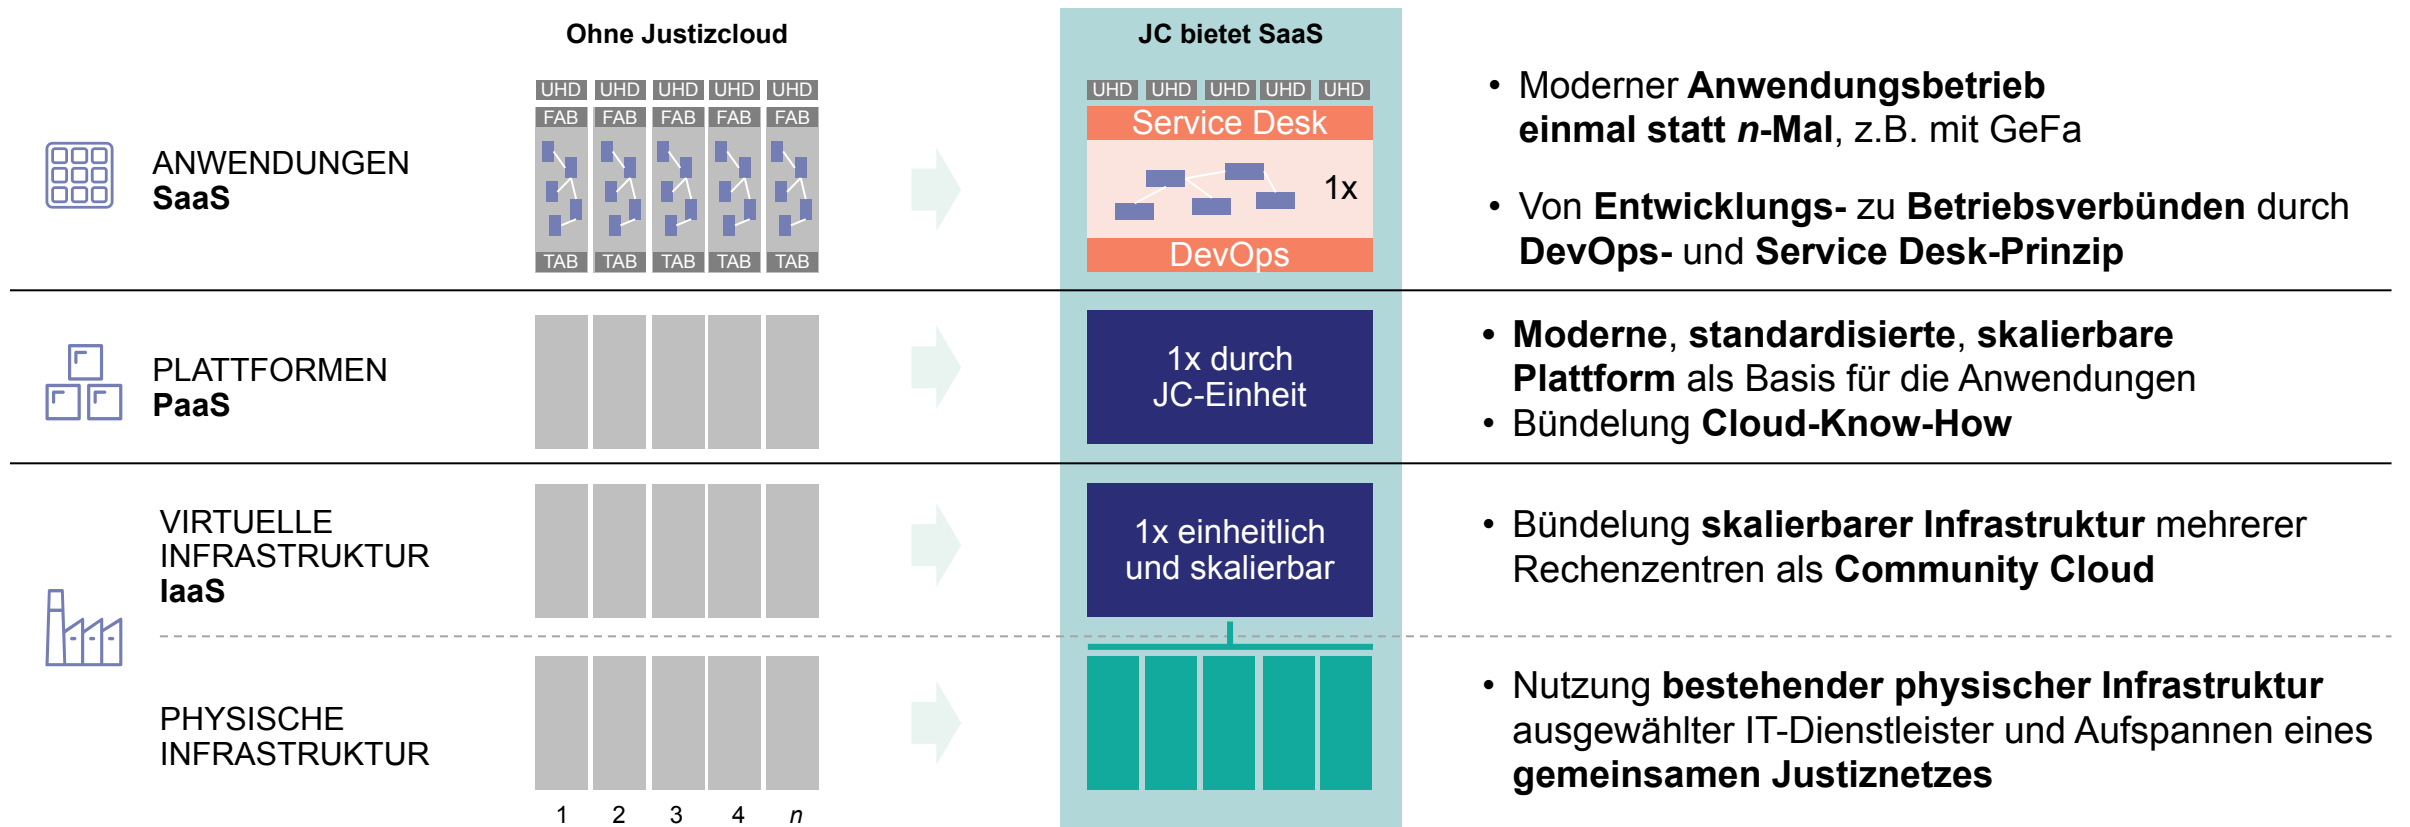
Ohne Justizcloud

JC bietet SaaS

ANWENDUNGEN
SaaS

UHD UHD UHD UHD UHD
FAB FAB FAB FAB FAB
TAB TAB TAB TAB TAB

UHD UHD UHD UHD UHD
Service Desk
1x
DevOps

• Moderner **Anwendungsbetrieb einmal statt *n*-Mal**, z.B. mit GeFa

• Von **Entwicklungs-** zu **Betriebsverbünden** durch **DevOps-** und **Service Desk-Prinzip**

PLATTFORMEN
PaaS

1x durch
JC-Einheit

• **Moderne**, **standardisierte**, **skalierbare Plattform** als Basis für die Anwendungen
• Bündelung **Cloud-Know-How**

VIRTUELLE
INFRASTRUKTUR
IaaS

1x einheitlich
und skalierbar

• Bündelung **skalierbarer Infrastruktur** mehrerer Rechenzentren als **Community Cloud**

PHYSISCHE
INFRASTRUKTUR

• Nutzung **bestehender physischer Infrastruktur** ausgewählter IT-Dienstleister und Aufspannen eines **gemeinsamen Justiznetzes**

1 2 3 4 *n*